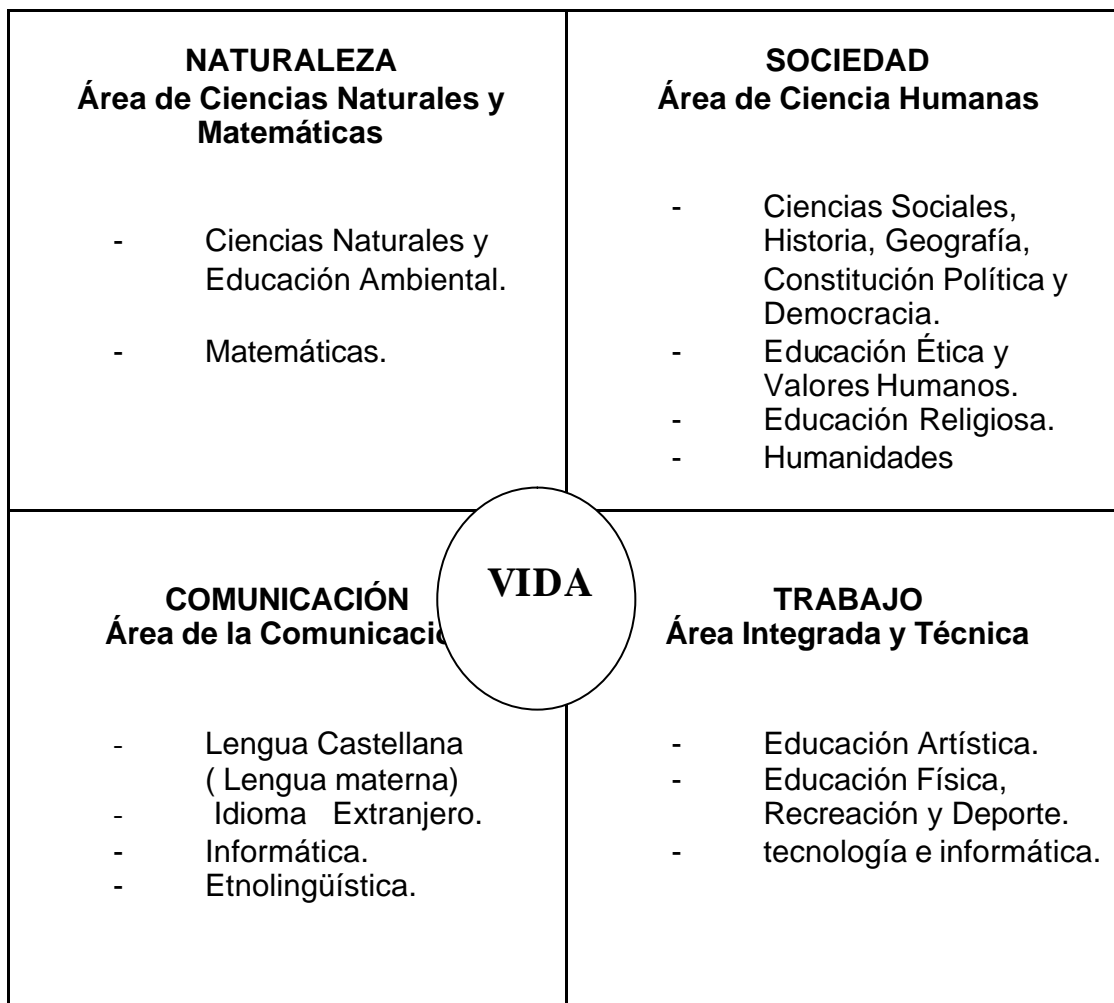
NATURALEZA
Área de Ciencias Naturales y Matemáticas

- Ciencias Naturales y Educación Ambiental.
- Matemáticas.

SOCIEDAD
Área de Ciencia Humanas

- Ciencias Sociales, Historia, Geografía, Constitución Política y Democracia.
- Educación Ética y Valores Humanos.
- Educación Religiosa.
- Humanidades

VIDA

COMUNICACIÓN
Área de la Comunicacio

- Lengua Castellana ( Lengua materna)
- Idioma Extranjero.
- Informática.
- Etnolingüística.

TRABAJO
Área Integrada y Técnica

- Educación Artística.
- Educación Física, Recreación y Deporte.
- tecnología e informática.